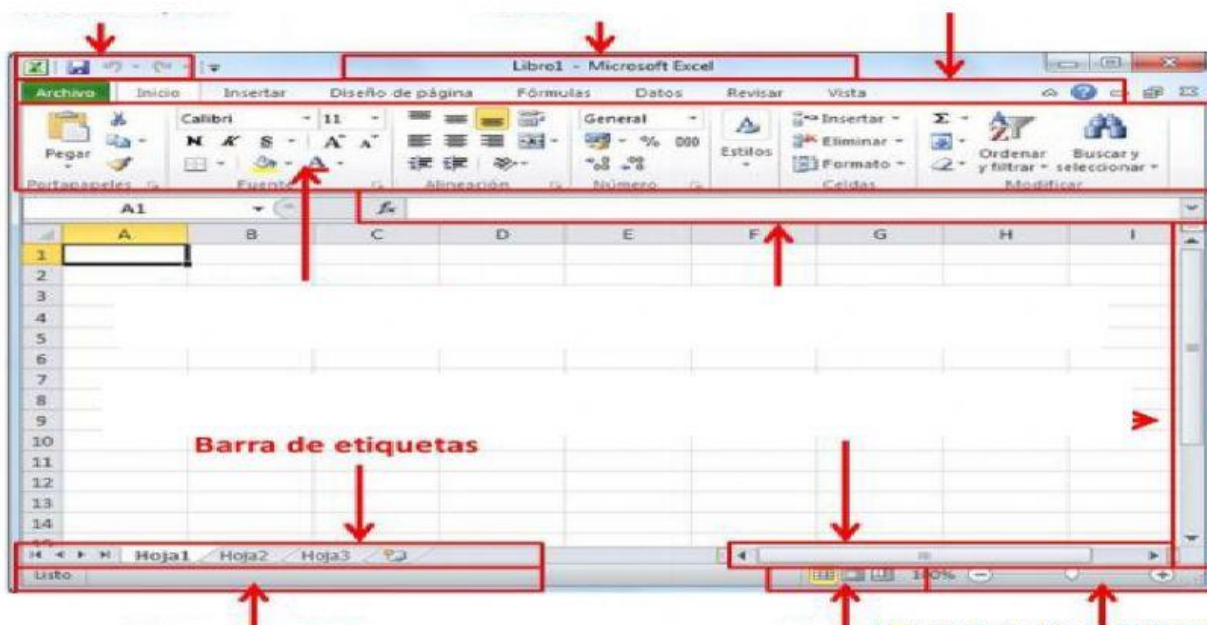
Libro1 - Microsoft Excel

Archivo Inicio Insertar Diseño de página Fórmulas Datos Revisar Vista

Pegar
Portapapeles
Calibri 11
N K S
Fuente
Alineación
General
% 000
Número
Estilos
Insertar
Eliminar
Formato
Celdas
Ordenar y filtrar
Buscar y seleccionar
Modificar

A1
$f_x$

| | A | B | C | D | E | F | G | H | I |
|---|---|---|---|---|---|---|---|---|---|
| 1 | | | | | | | | | |
| 2 | | | | | | | | | |
| 3 | | | | | | | | | |
| 4 | | | | | | | | | |
| 5 | | | | | | | | | |
| 6 | | | | | | | | | |
| 7 | | | | | | | | | |
| 8 | | | | | | | | | |
| 9 | | | | | | | | | |
| 10 | | | | | | | | | |
| 11 | | | | | | | | | |
| 12 | | | | | | | | | |
| 13 | | | | | | | | | |
| 14 | | | | | | | | | |

Barra de etiquetas

Hoja1 Hoja2 Hoja3

Listo

100%